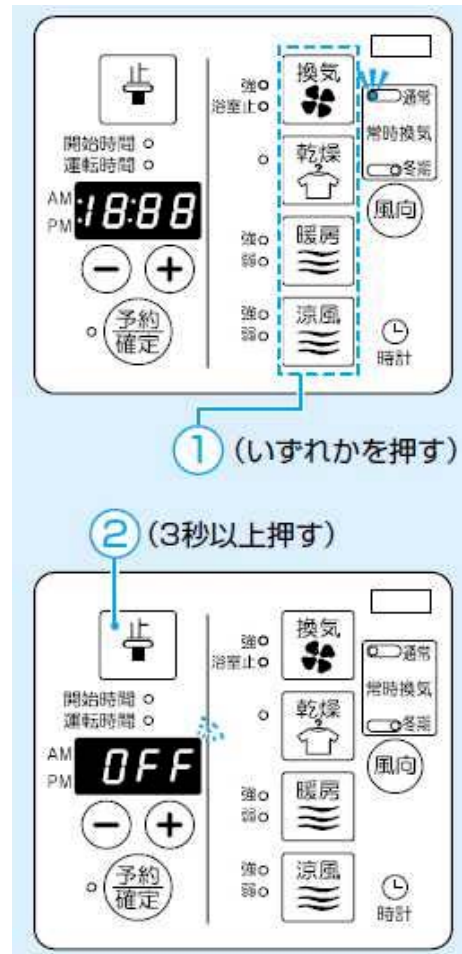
止

開始時間
運転時間

AM
PM
18:88

−
+

予約
確定

強
浴室止

換気

乾燥

強
弱
暖房

強
弱
涼風

通常
常時換気
冬期

風向

時計

①（いずれかを押す）

②（3秒以上押す）

止

開始時間
運転時間

AM
PM
OFF

−
+

予約
確定

強
浴室止

換気

乾燥

強
弱
暖房

強
弱
涼風

通常
常時換気
冬期

風向

時計